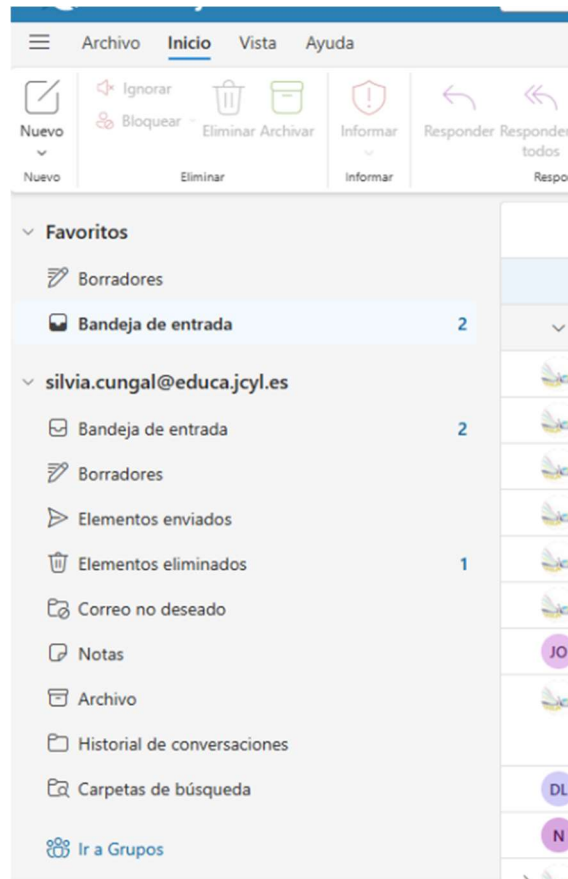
Archivo Inicio Vista Ayuda

Nuevo
Nuevo

Ignorar
Bloquear
Eliminar Archivar
Eliminar

Informar
Informar

Responder Responder todos
Respo

Favoritos
Borradores
Bandeja de entrada 2

silvia.cungal@educa.jcyl.es
Bandeja de entrada 2
Borradores
Elementos enviados
Elementos eliminados 1
Correo no deseado
Notas
Archivo
Historial de conversaciones
Carpetas de búsqueda

Ir a Grupos

JO
DL
N